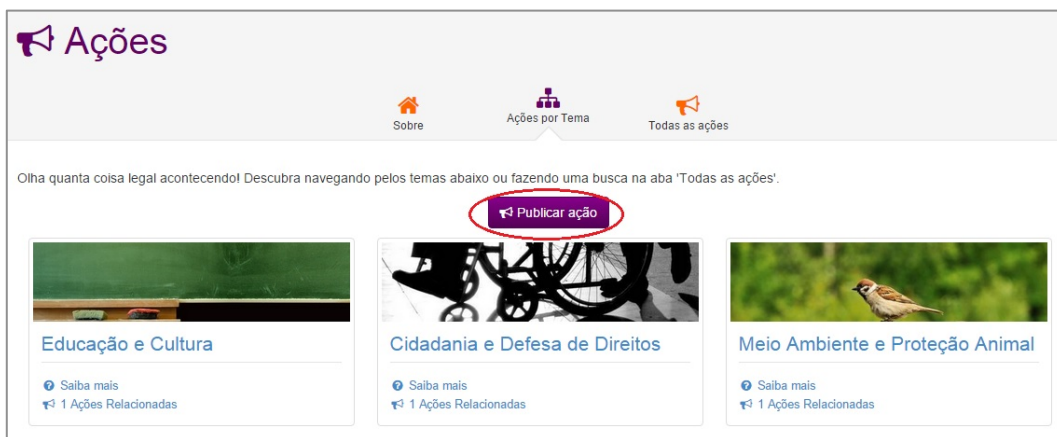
Ações

Sobre

Ações por Tema

Todas as ações

Olha quanta coisa legal acontecendo! Descubra navegando pelos temas abaixo ou fazendo uma busca na aba 'Todas as ações'.

Publicar ação

Educação e Cultura

Saiba mais
1 Ações Relacionadas

Cidadania e Defesa de Direitos

Saiba mais
1 Ações Relacionadas

Meio Ambiente e Proteção Animal

Saiba mais
1 Ações Relacionadas